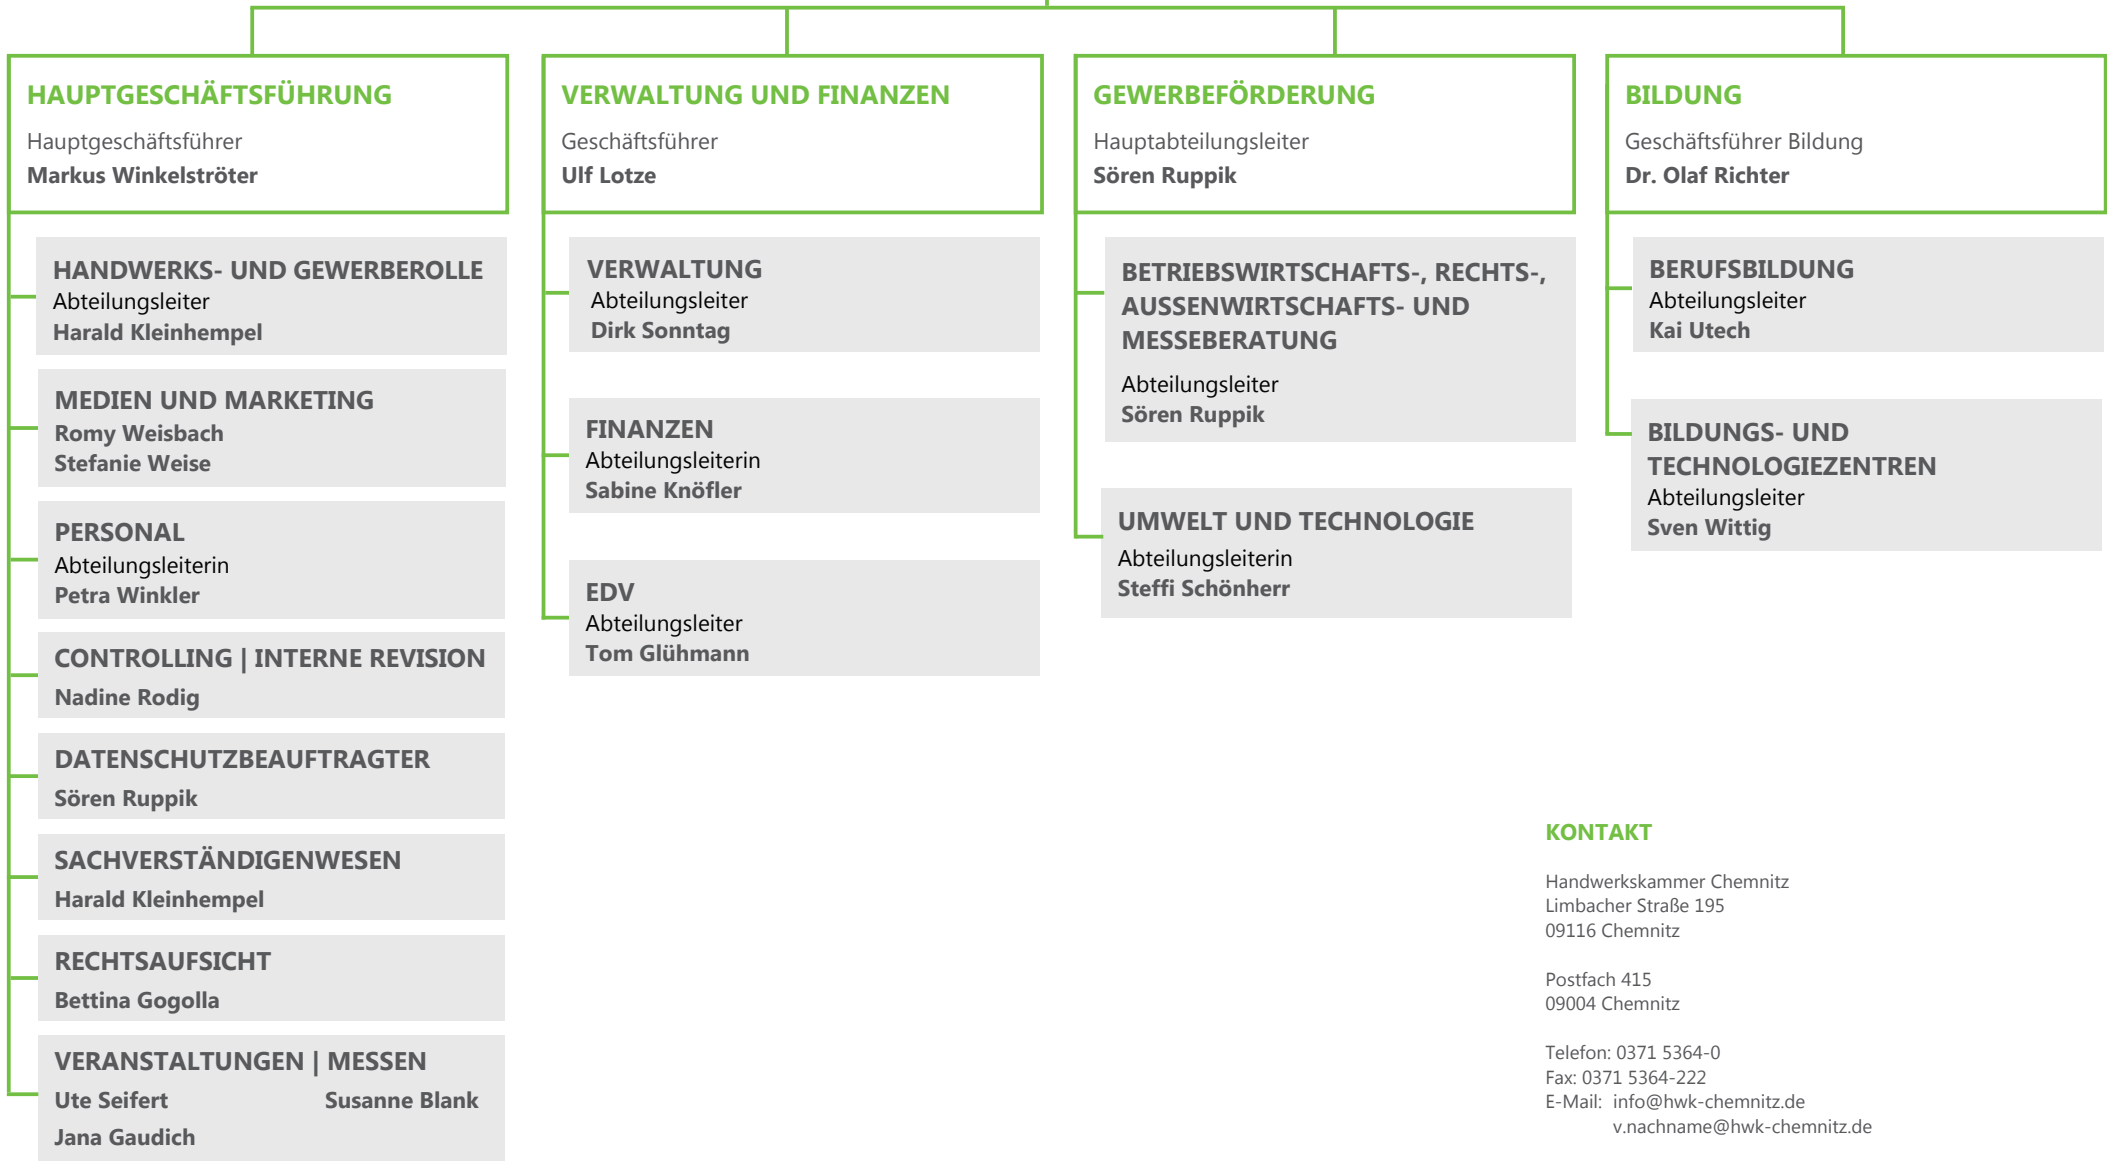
HAUPTGESCHÄFTSFÜHRUNG
Hauptgeschäftsführer
Markus Winkelströter

HANDWERKS- UND GEWERBEROLLE
Abteilungsleiter
Harald Kleinhempel

MEDIEN UND MARKETING
Romy Weisbach
Stefanie Weise

PERSONAL
Abteilungsleiterin
Petra Winkler

CONTROLLING | INTERNE REVISION
Nadine Rodig

DATENSCHUTZBEAUFTRAGTER
Sören Ruppik

SACHVERSTÄNDIGENWESEN
Harald Kleinhempel

RECHTSAUFSICHT
Bettina Gogolla

VERANSTALTUNGEN | MESSEN
Ute Seifert
Susanne Blank
Jana Gaudich

VERWALTUNG UND FINANZEN
Geschäftsführer
Ulf Lotze

VERWALTUNG
Abteilungsleiter
Dirk Sonntag

FINANZEN
Abteilungsleiterin
Sabine Knöfler

EDV
Abteilungsleiter
Tom Glühmann

GEWERBEFÖRDERUNG
Hauptabteilungsleiter
Sören Ruppik

BETRIEBSWIRTSCHAFTS-, RECHTS-, AUSSENWIRTSCHAFTS- UND MESSEBERATUNG
Abteilungsleiter
Sören Ruppik

UMWELT UND TECHNOLOGIE
Abteilungsleiterin
Steffi Schönherr

BILDUNG
Geschäftsführer Bildung
Dr. Olaf Richter

BERUFSBILDUNG
Abteilungsleiter
Kai Utech

BILDUNGS- UND TECHNOLOGIEZENTREN
Abteilungsleiter
Sven Wittig

KONTAKT

Handwerkskammer Chemnitz
Limbacher Straße 195
09116 Chemnitz

Postfach 415
09004 Chemnitz

Telefon: 0371 5364-0
Fax: 0371 5364-222
E-Mail: info@hwk-chemnitz.de
v.nachname@hwk-chemnitz.de